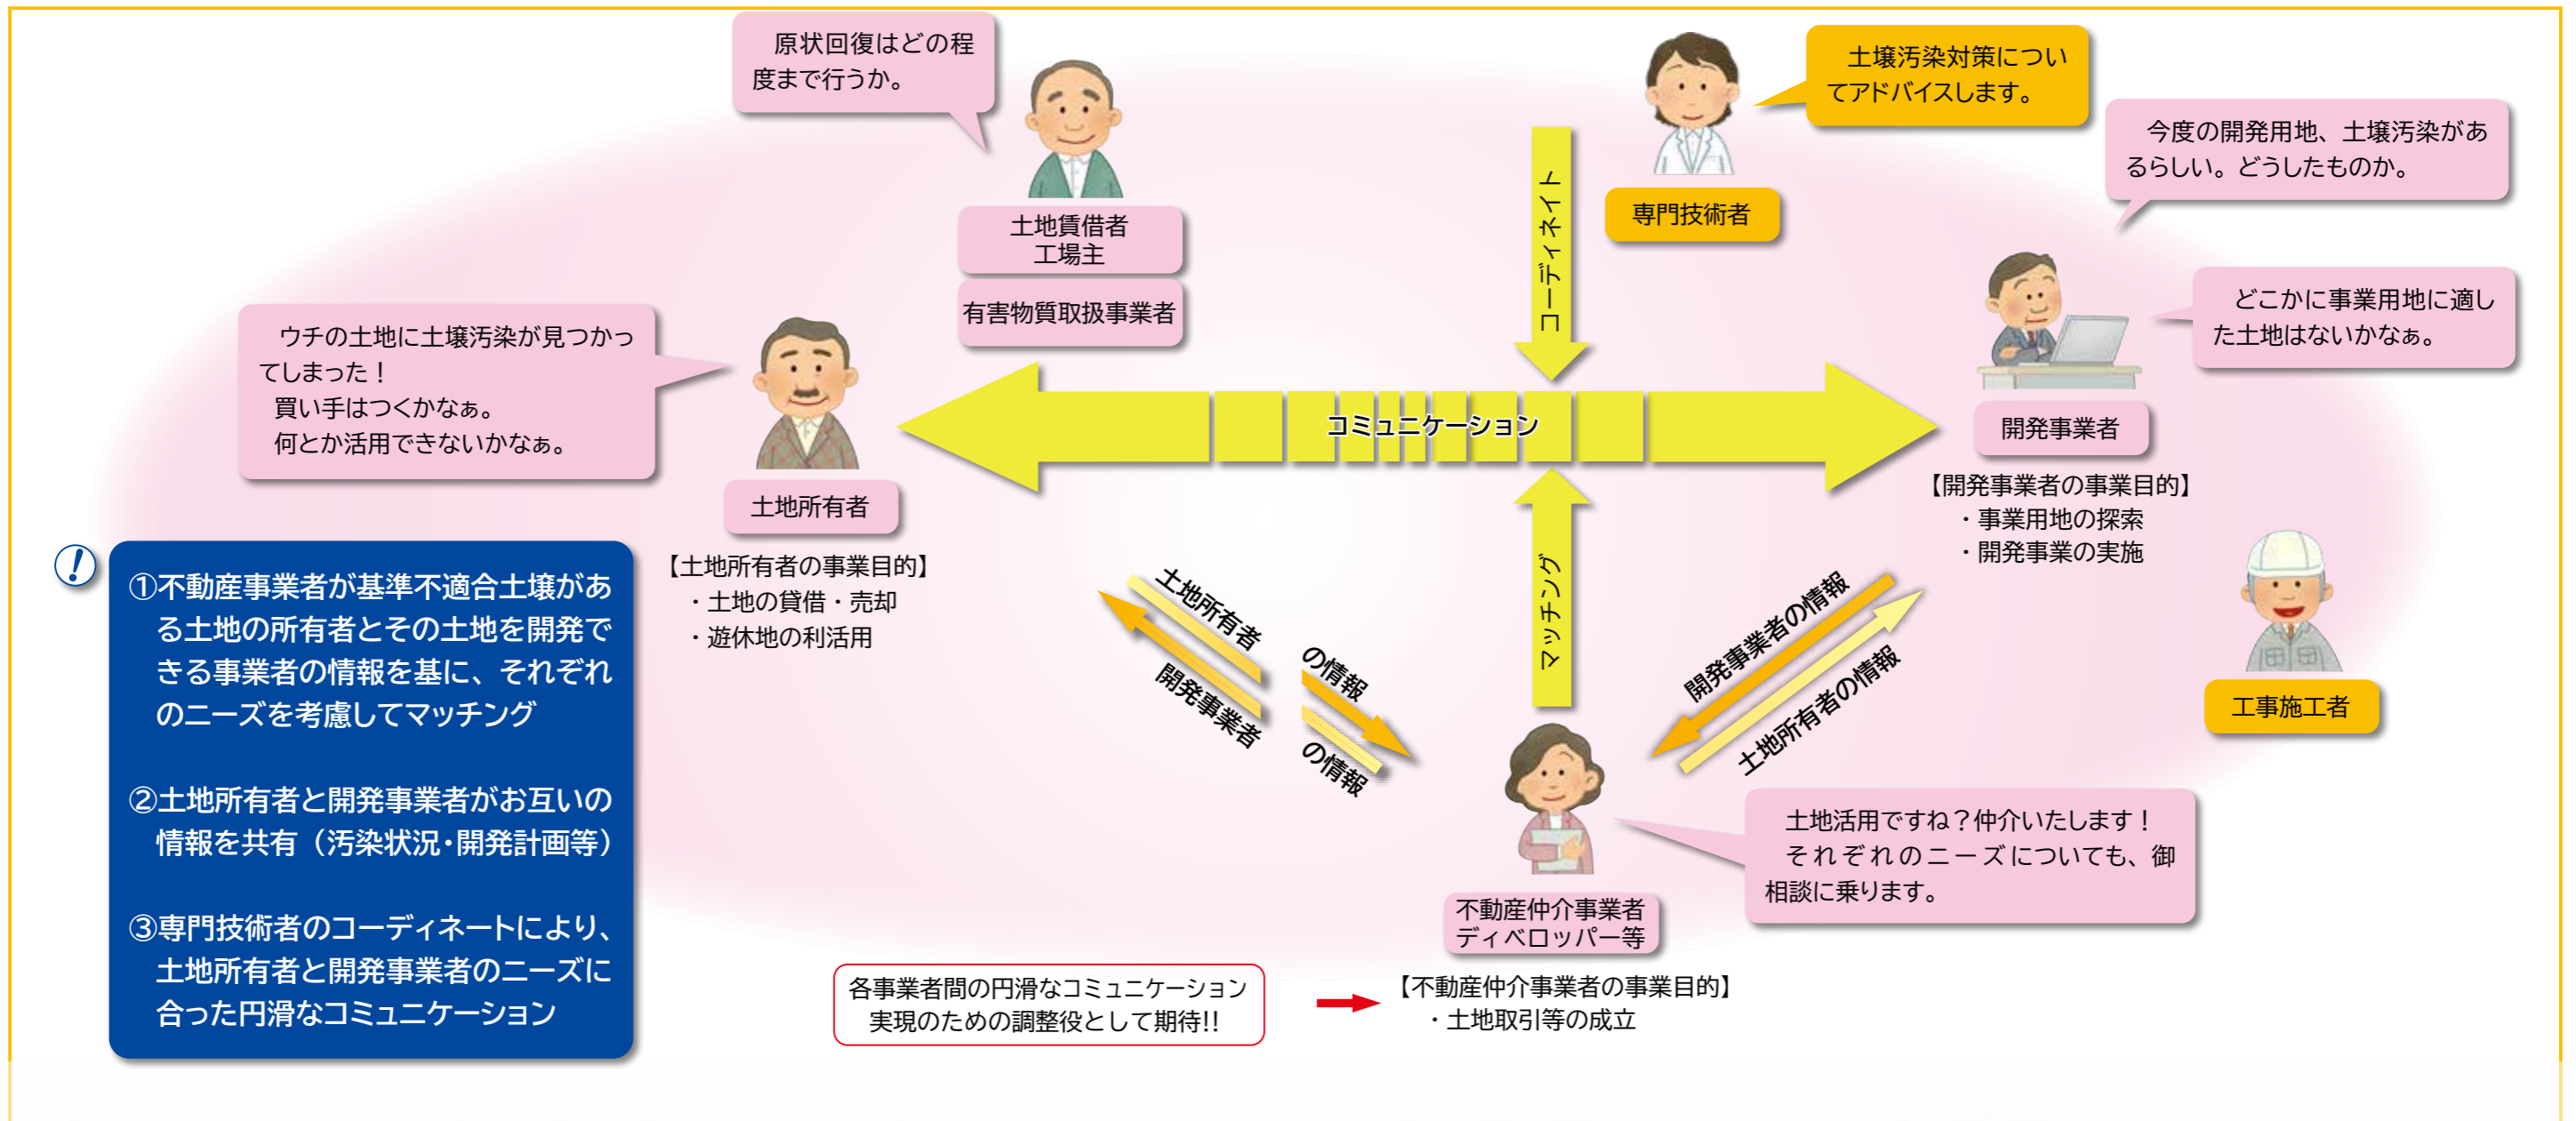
原状回復はどの程度まで行うか。

土地賃借者
工場主

有害物質取扱事業者

土壌汚染対策についてアドバイスします。

専門技術者

今度の開発用地、土壌汚染があるらしい。どうしたものか。

コーディネイト

どこかに事業用地に適した土地はないかなぁ。

ウチの土地に土壌汚染が見つかってしまった！
買い手はつくかなぁ。
何とか活用できないかなぁ。

コミュニケーション

土地所有者

開発事業者

【開発事業者の事業目的】
・事業用地の探索
・開発事業の実施

【土地所有者の事業目的】
・土地の貸借・売却
・遊休地の利活用

①不動産事業者が基準不適合土壌がある土地の所有者とその土地を開発できる事業者の情報を基に、それぞれのニーズを考慮してマッチング

②土地所有者と開発事業者がお互いの情報を共有（汚染状況・開発計画等）

③専門技術者のコーディネートにより、土地所有者と開発事業者のニーズに合った円滑なコミュニケーション

土地所有者の情報

開発事業者の情報

マッチング

開発事業者の情報

土地所有者の情報

工事施工者

土地活用ですね？仲介いたします！
それぞれのニーズについても、御相談に乗ります。

不動産仲介事業者
ディベロッパー等

各事業者間の円滑なコミュニケーション実現のための調整役として期待!!

【不動産仲介事業者の事業目的】
・土地取引等の成立